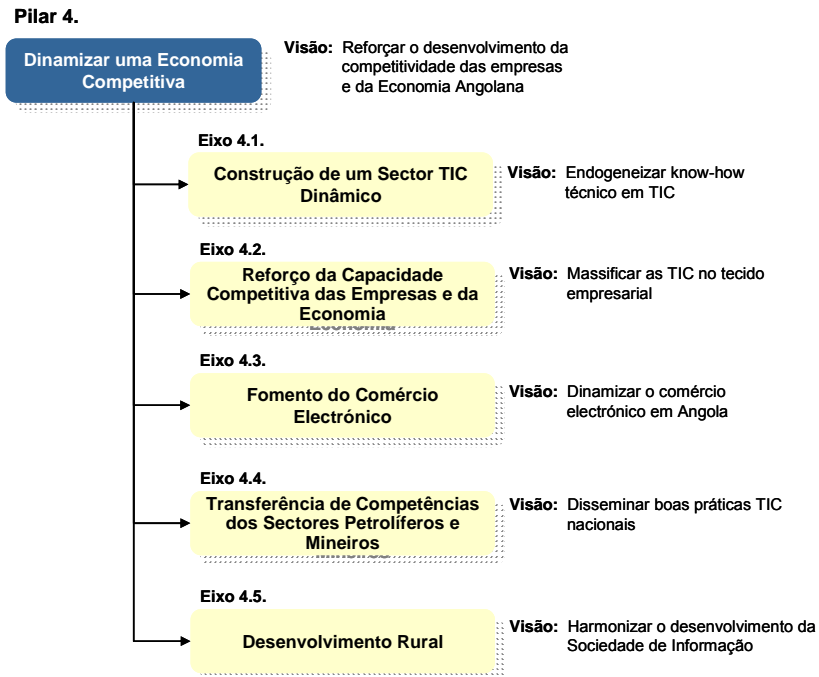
Pilar 4.

Dinamizar uma Economia Competitiva

Visão: Reforçar o desenvolvimento da competitividade das empresas e da Economia Angolana

Eixo 4.1.

Construção de um Sector TIC Dinâmico

Visão: Endogeneizar know-how técnico em TIC

Eixo 4.2.

Reforço da Capacidade Competitiva das Empresas e da Economia

Visão: Massificar as TIC no tecido empresarial

Eixo 4.3.

Fomento do Comércio Electrónico

Visão: Dinamizar o comércio electrónico em Angola

Eixo 4.4.

Transferência de Competências dos Sectores Petrolíferos e Mineiros

Visão: Disseminar boas práticas TIC nacionais

Eixo 4.5.

Desenvolvimento Rural

Visão: Harmonizar o desenvolvimento da Sociedade de Informação